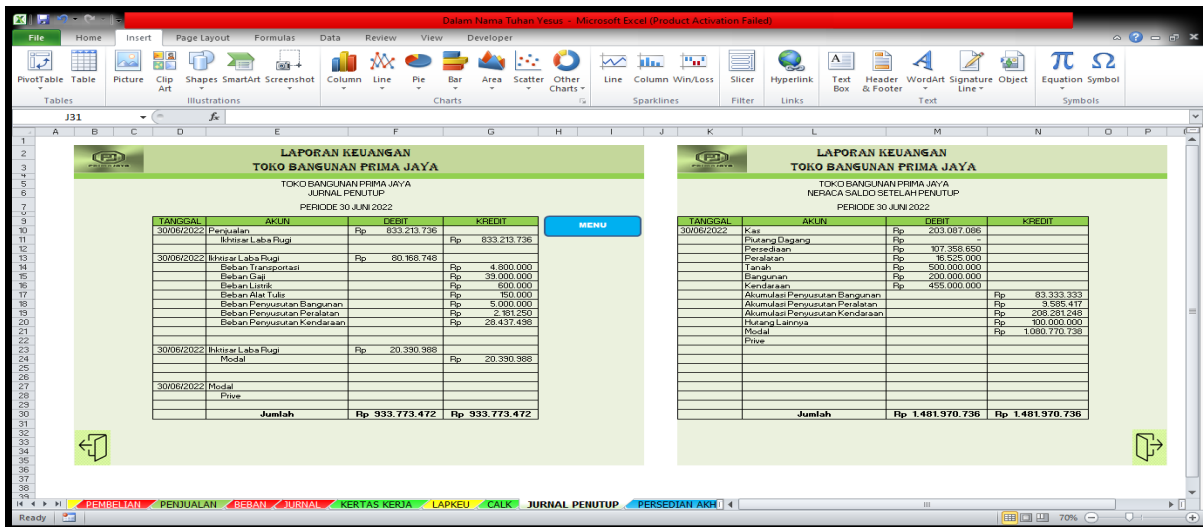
Dalam Nama Tuhan Yesus - Microsoft Excel (Product Activation Failed)

File Home Insert Page Layout Formulas Data Review View Developer

PivotTable Table Picture Clip Art Shapes SmartArt Screenshot Column Line Pie Bar Area Scatter Other Charts Line Column Win/Loss Slicer Hyperlink Text Box Header & Footer WordArt Signature Line Object Equation Symbol

Tables Illustrations Charts Sparklines Filter Links Text Symbols

J31 fx

LAPORAN KEUANGAN
TOKO BANGUNAN PRIMA JAYA

TOKO BANGUNAN PRIMA JAYA
JURNAL PENUTUP
PERIODE 30 JUNI 2022

| TANGGAL | AKUN | DEBIT | KREDIT |
|---|---|---|---|
| 30/06/2022 | Penjualan | Rp 833.213.736 | |
| | Ikhtisar Laba Rugi | | Rp 833.213.736 |
| 30/06/2022 | Ikhtisar Laba Rugi | Rp 80.168.748 | |
| | Beban Transportasi | | Rp 4.800.000 |
| | Beban Gaji | | Rp 39.000.000 |
| | Beban Listrik | | Rp 600.000 |
| | Beban Alat Tulis | | Rp 150.000 |
| | Beban Penyusutan Bangunan | | Rp 5.000.000 |
| | Beban Penyusutan Peralatan | | Rp 2.181.250 |
| | Beban Penyusutan Kendaraan | | Rp 28.437.498 |
| 30/06/2022 | Ikhtisar Laba Rugi | Rp 20.390.988 | |
| | Modal | | Rp 20.390.988 |
| 30/06/2022 | Modal | | |
| | Prive | | |
| | Jumlah | Rp 933.773.472 | Rp 933.773.472 |

MENU

LAPORAN KEUANGAN
TOKO BANGUNAN PRIMA JAYA

TOKO BANGUNAN PRIMA JAYA
NERACA SALDO SETELAH PENUTUP
PERIODE 30 JUNI 2022

| TANGGAL | AKUN | DEBIT | KREDIT |
|---|---|---|---|
| 30/06/2022 | Kas | Rp 203.087.086 | |
| | Piutang Dagang | Rp - | |
| | Persediaan | Rp 107.358.650 | |
| | Peralatan | Rp 16.525.000 | |
| | Tanah | Rp 500.000.000 | |
| | Bangunan | Rp 200.000.000 | |
| | Kendaraan | Rp 455.000.000 | |
| | Akumulasi Penyusutan Bangunan | | Rp 83.333.333 |
| | Akumulasi Penyusutan Peralatan | | Rp 9.585.417 |
| | Akumulasi Penyusutan Kendaraan | | Rp 208.281.248 |
| | Hutang Lainnya | | Rp 100.000.000 |
| | Modal | | Rp 1.080.770.738 |
| | Prive | | |
| | Jumlah | Rp 1.481.970.736 | Rp 1.481.970.736 |

PEMBELIAN PENJUALAN BEBAN JURNAL KERTAS KERJA LAPKEU CALK JURNAL PENUTUP PERSEDIAN AKH

Ready 70%